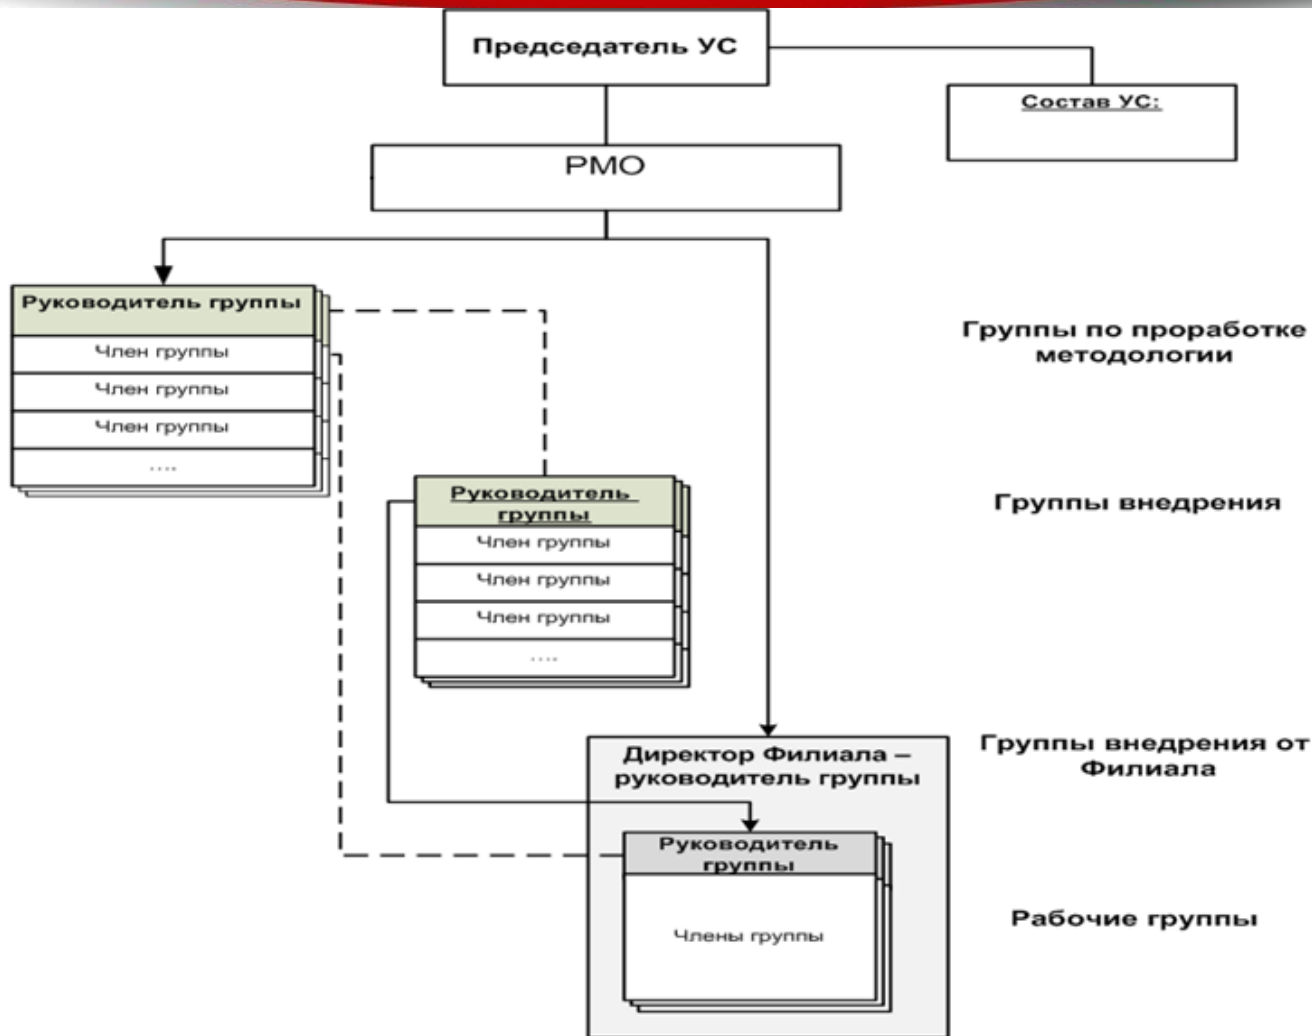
Председатель УС

Состав УС:

РМО

Руководитель группы
Член группы
Член группы
Член группы
....

Группы по проработке методологии

Руководитель группы
Член группы
Член группы
Член группы
....

Группы внедрения

Директор Филиала – руководитель группы

Группы внедрения от Филиала

Руководитель группы
Члены группы

Рабочие группы